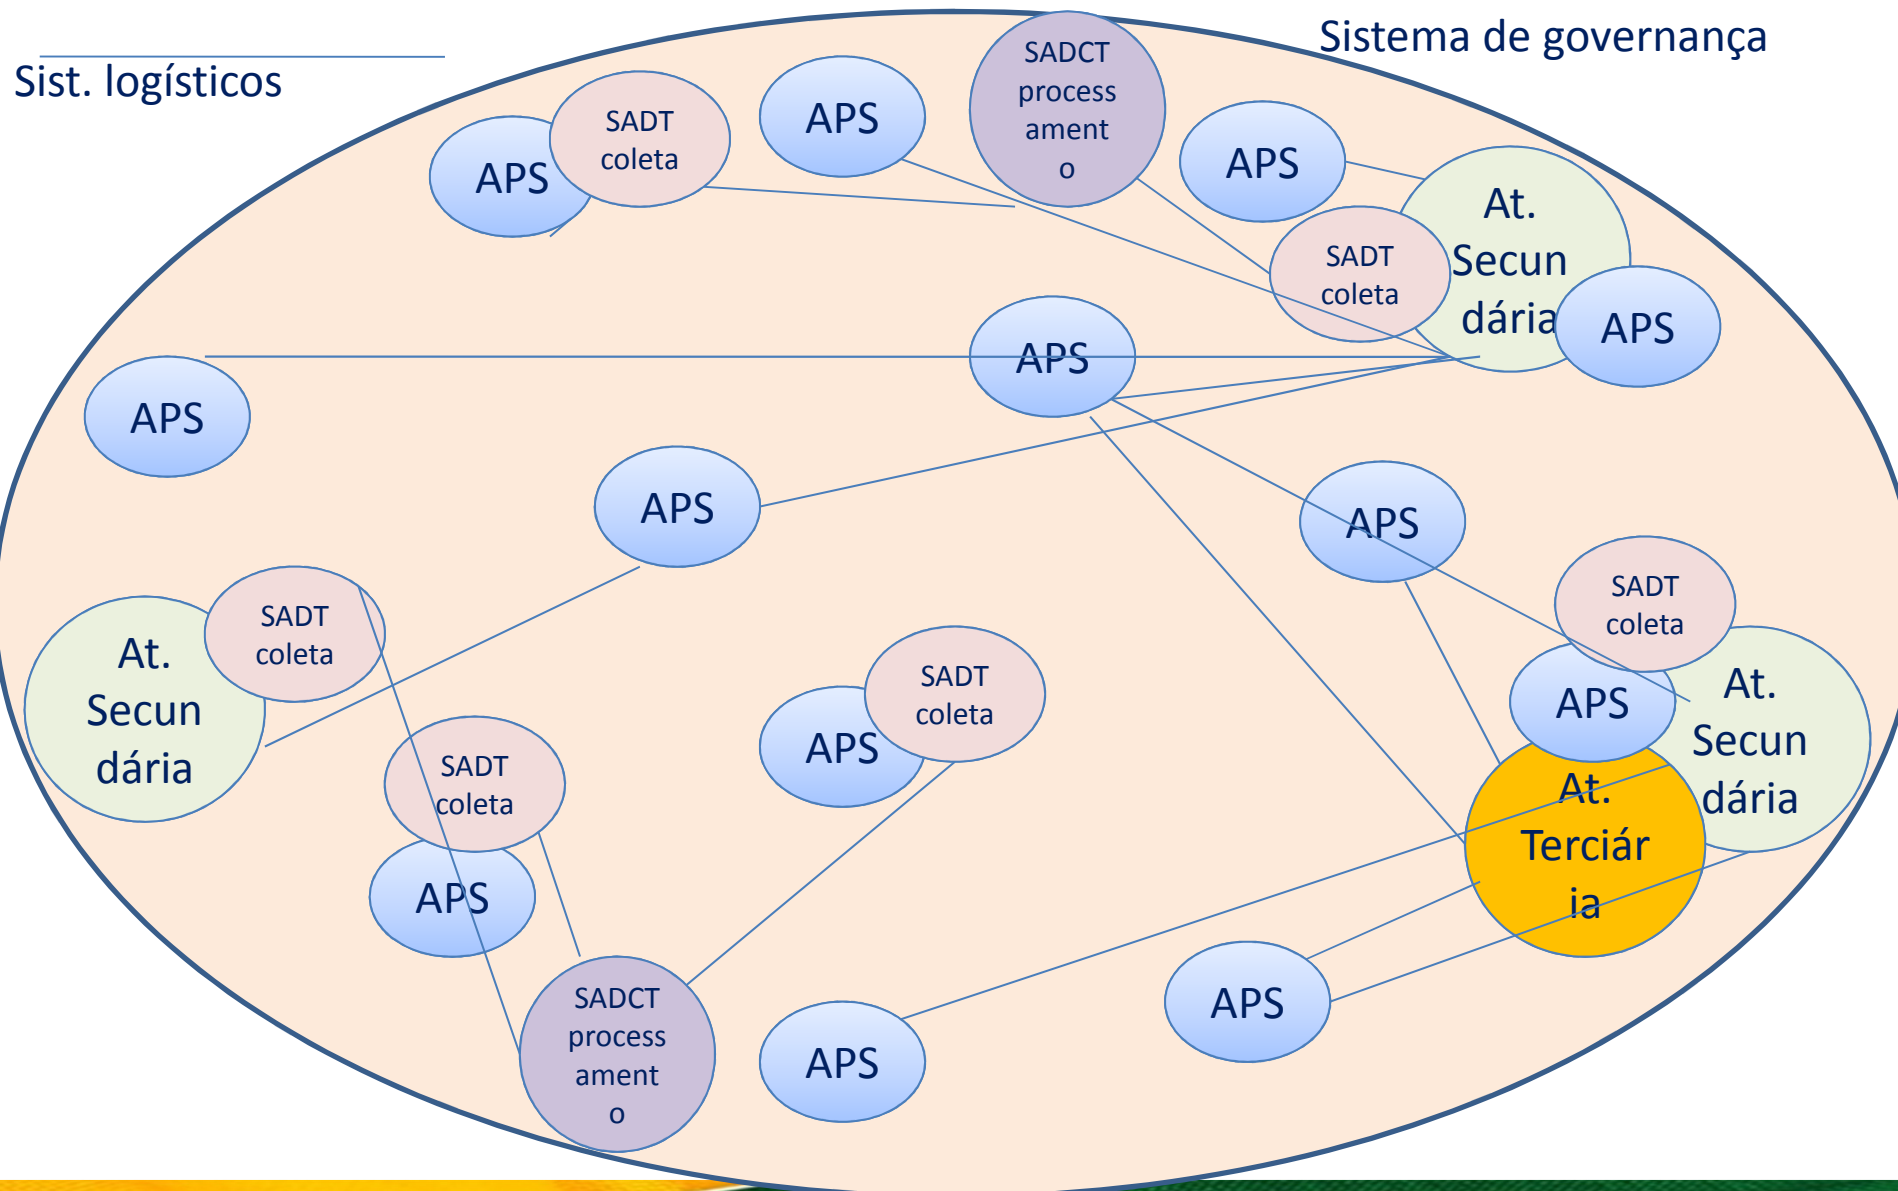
Sist. logísticos

Sistema de governança

APS

SADT coleta

APS

SADCT processamento

APS

At. Secundária

SADT coleta

APS

APS

APS

APS

APS

SADT coleta

At. Secundária

SADT coleta

At. Secundária

APS

SADT coleta

APS

SADT coleta

APS

At. Terciária

APS

SADCT processamento

APS